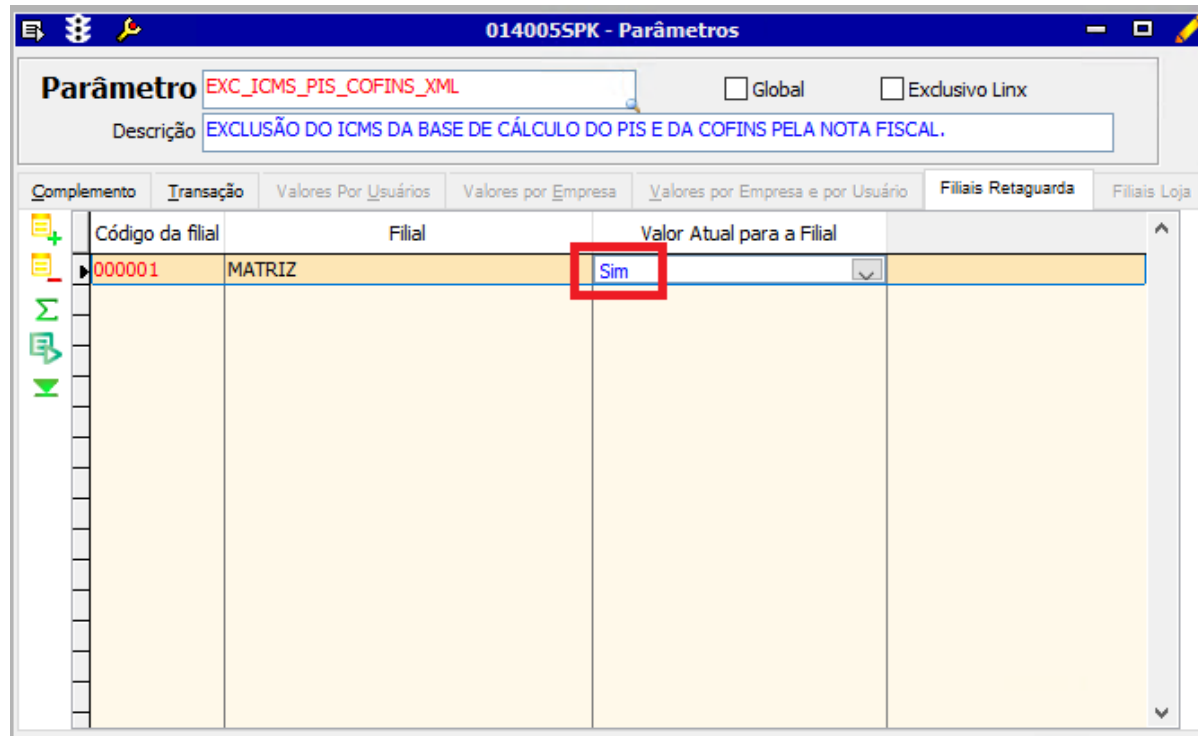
014005SPK - Parâmetros

Parâmetro EXC_ICMS_PIS_COFINS_XML

Global

Exclusivo Linx

Descrição EXCLUSÃO DO ICMS DA BASE DE CÁLCULO DO PIS E DA COFINS PELA NOTA FISCAL.

Complemento | Transação | Valores Por Usuários | Valores por Empresa | Valores por Empresa e por Usuário | Filiais Retaguarda | Filiais Loja

| Código da filial | Filial | Valor Atual para a Filial |
|---|---|---|
| 000001 | MATRIZ | Sim |